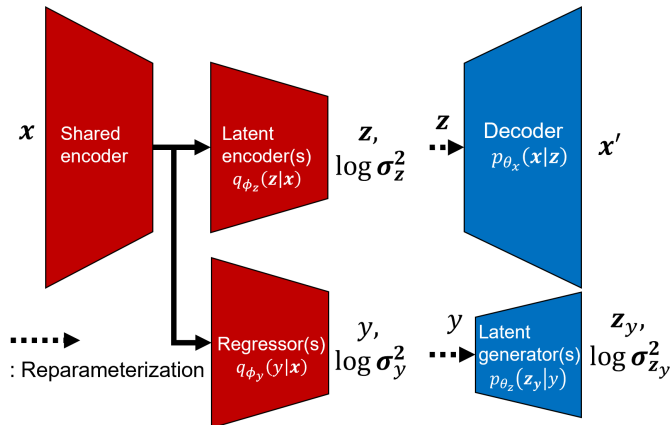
$\boldsymbol{x}$

Shared encoder

Latent encoder(s) $q_{\phi_z}(\boldsymbol{z}|\boldsymbol{x})$

$\boldsymbol{z}$, $\log \boldsymbol{\sigma}_{\boldsymbol{z}}^2$

$\boldsymbol{z}$

Decoder $p_{\theta_x}(\boldsymbol{x}|\boldsymbol{z})$

$\boldsymbol{x}'$

Regressor(s) $q_{\phi_y}(y|\boldsymbol{x})$

$y$, $\log \boldsymbol{\sigma}_y^2$

$y$

Latent generator(s) $p_{\theta_z}(\boldsymbol{z}_{\boldsymbol{y}}|y)$

$\boldsymbol{z}_y$, $\log \boldsymbol{\sigma}_{\boldsymbol{z}_y}^2$

: Reparameterization